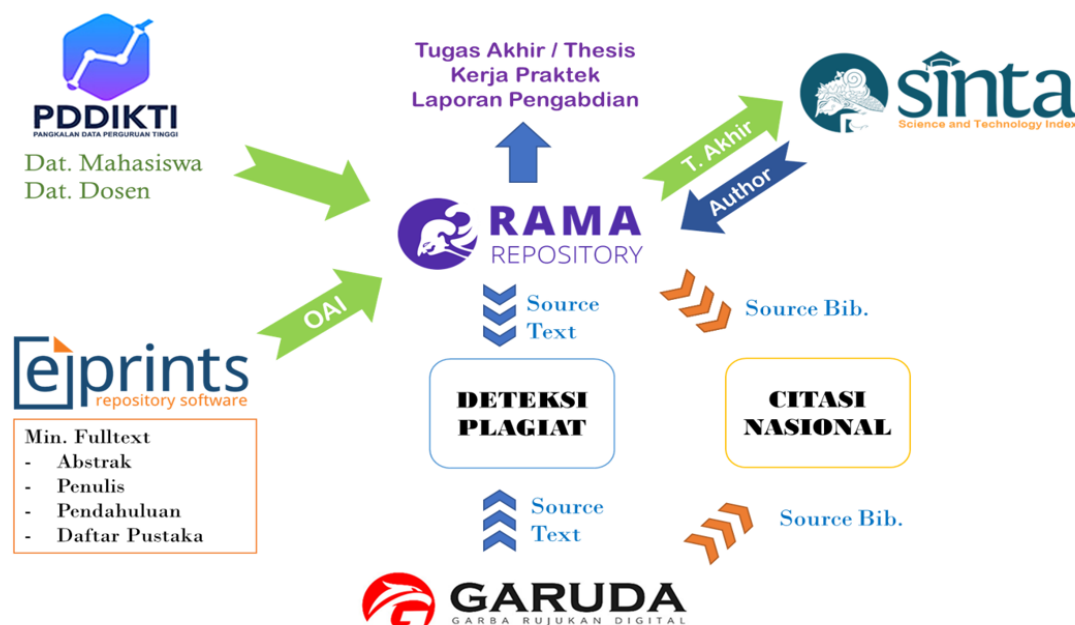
PDDIKTI
PANGKALAN DATA PERGURUAN TINGGI
Dat. Mahasiswa
Dat. Dosen

Tugas Akhir / Thesis
Kerja Praktek
Laporan Pengabdian

sinta
Science and Technology Index

T. Akhir
Author

RAMA
REPOSITORY

OAI

eprints
repository software

Min. Fulltext
- Abstrak
- Penulis
- Pendahuluan
- Daftar Pustaka

Source Text
Source Bib.

DETEKSI PLAGIAT

CITASI NASIONAL

Source Text
Source Bib.

GARUDA
GARBA RUJUKAN DIGITAL